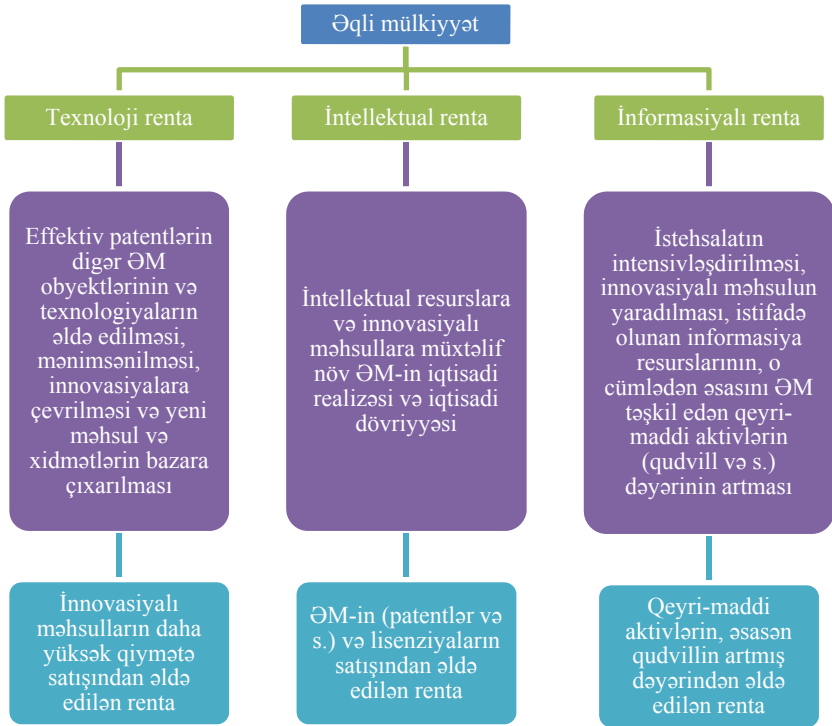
Əqli mülkiyyət

Texnoloji renta

İntellektual renta

İnformasiyalı renta

Effektiv patentlərin digər ƏM obyektlərinin və texnologiyaların əldə edilməsi, mənimsənilməsi, innovasiyalara çevrilməsi və yeni məhsul və xidmətlərin bazara çıxarılması

İntellektual resurslara və innovasiyalı məhsullara müxtəlif növ ƏM-in iqtisadi realizəsi və iqtisadi dövriyyəsi

İstehsalatın intensivləşdirilməsi, innovasiyalı məhsulun yaradılması, istifadə olunan informasiya resurslarının, o cümlədən əsasını ƏM təşkil edən qeyri-maddi aktivlərin (qudvill və s.) dəyərinin artması

İnnovasiyalı məhsulların daha yüksək qiymətə satışından əldə edilən renta

ƏM-in (patentlər və s.) və lisenziyaların satışından əldə edilən renta

Qeyri-maddi aktivlərin, əsasən qudvillin artmış dəyərindən əldə edilən renta